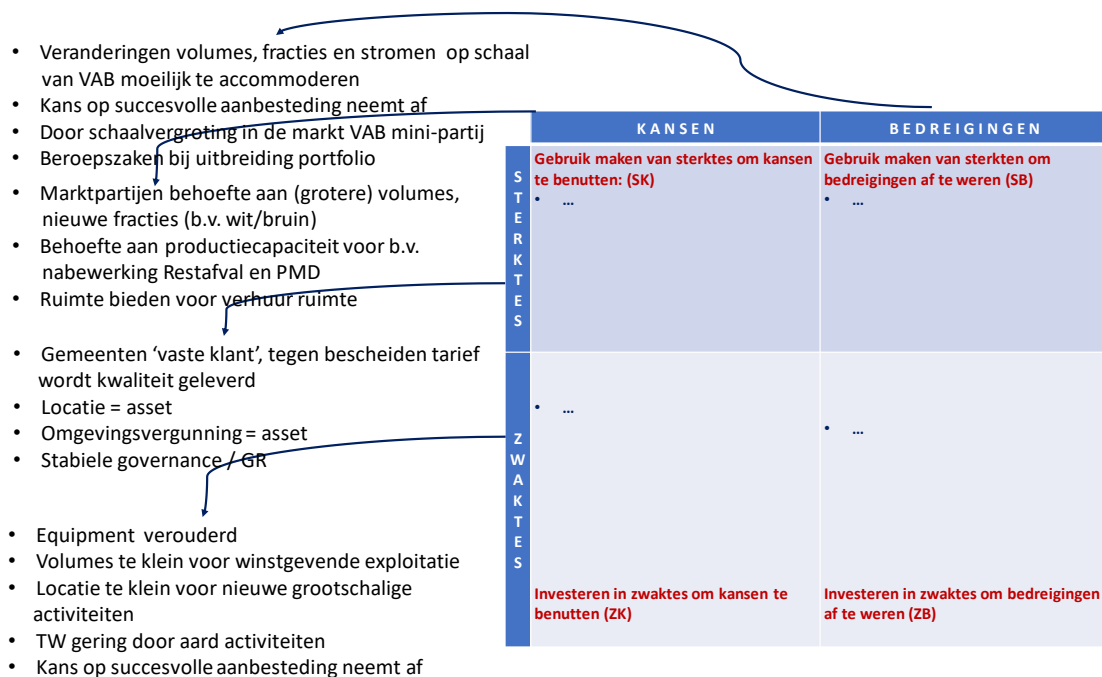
• Veranderingen volumes, fracties en stromen op schaal van VAB moeilijk te accommoderen
• Kans op succesvolle aanbesteding neemt af
• Door schaalvergroting in de markt VAB mini-partij
• Beroepszaken bij uitbreiding portfolio
• Marktpartijen behoefte aan (grotere) volumes, nieuwe fracties (b.v. wit/bruin)
• Behoefte aan productiecapaciteit voor b.v. nabewerking Restafval en PMD
• Ruimte bieden voor verhuur ruimte

• Gemeenten 'vaste klant', tegen bescheiden tarief wordt kwaliteit geleverd
• Locatie = asset
• Omgevingsvergunning = asset
• Stabiele governance / GR

• Equipment verouderd
• Volumes te klein voor winstgevende exploitatie
• Locatie te klein voor nieuwe grootschalige activiteiten
• TW gering door aard activiteiten
• Kans op succesvolle aanbesteding neemt af

| | KANSEN | BEDREIGINGEN |
|---|---|---|
| STERKTES | Gebruik maken van sterktes om kansen te benutten: (SK) • … | Gebruik maken van sterkten om bedreigingen af te weren (SB) • … |
| ZWAKTES | • … Investeren in zwaktes om kansen te benutten (ZK) | • … Investeren in zwaktes om bedreigingen af te weren (ZB) |